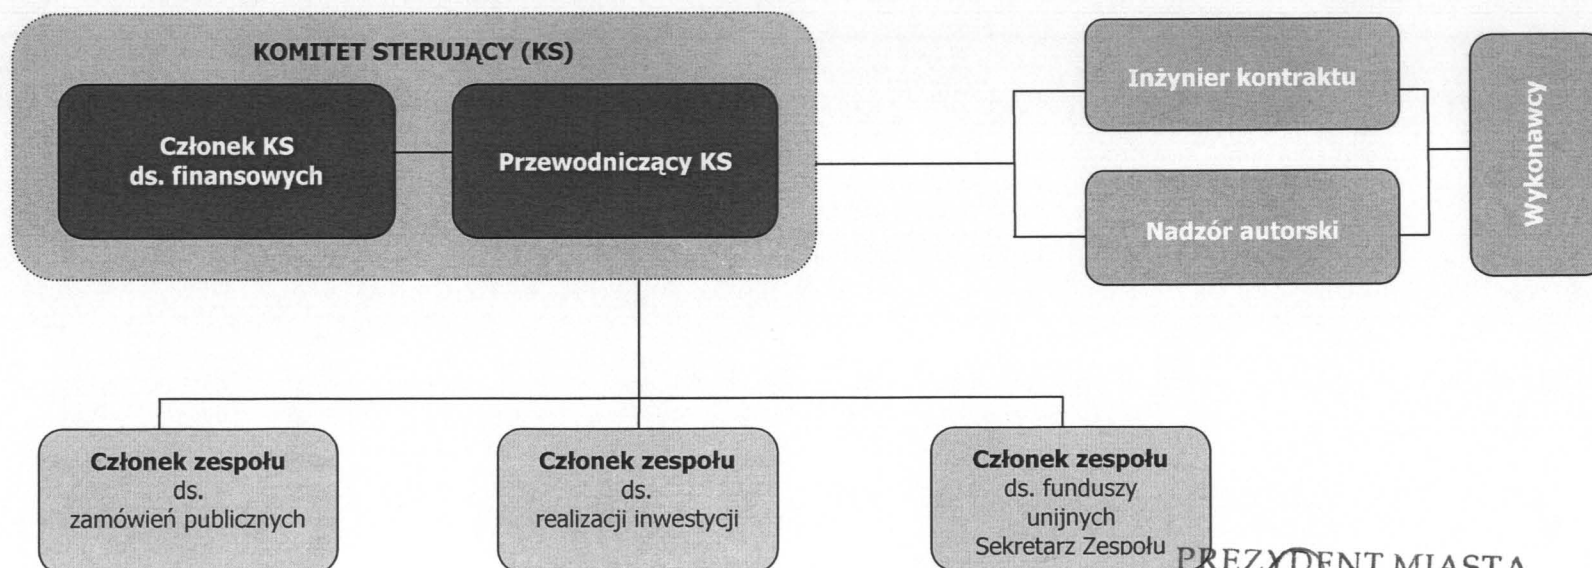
KOMITET STERUJĄCY (KS)

Członek KS ds. finansowych

Przewodniczący KS

Inżynier kontraktu

Nadzór autorski

Wykonawcy

Członek zespołu ds. zamówień publicznych

Członek zespołu ds. realizacji inwestycji

Członek zespołu ds. funduszy unijnych Sekretarz Zespołu

PREZYDENT MIASTA